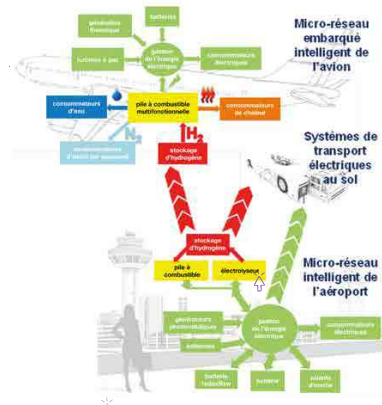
batteries

générateur thermique

gestion de l'énergie électrique

consommateurs électriques

turbines à gaz

consommateurs d'eau

pile à combustible multifonctionnelle

consommateurs de chaleur

consommateurs d'azote (air appauvri)

$N_2$

$H_2$

stockage d'hydrogène

Micro-réseau embarqué intelligent de l'avion

Systèmes de transport électriques au sol

stockage d'hydrogène

pile à combustible

électrolyseur

Micro-réseau intelligent de l'aéroport

générateurs photovoltaïques

gestion de l'énergie électrique

consommateurs électriques

éoliennes

batterie tampon

turbine

réseau électrique